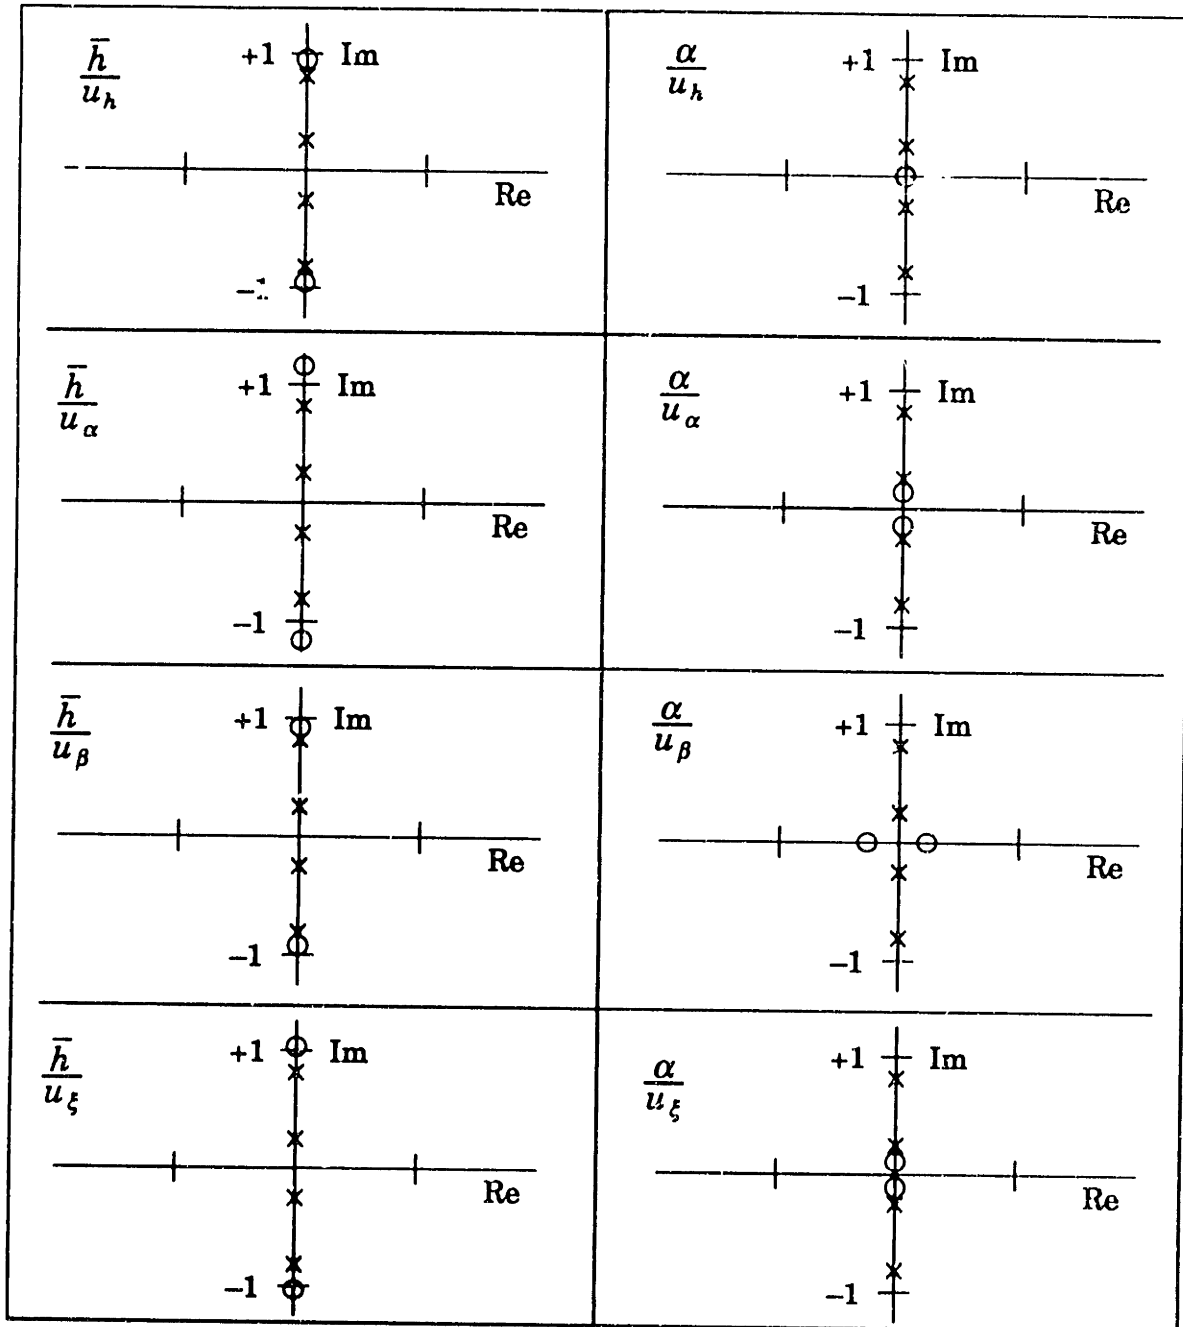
| | |
|---|---|
| $\frac{\bar{h}}{u_h}$ +1 Im Re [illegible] | $\frac{\alpha}{u_h}$ +1 Im Re −1 |
| $\frac{\bar{h}}{u_\alpha}$ +1 Im Re −1 | $\frac{\alpha}{u_\alpha}$ +1 Im Re −1 |
| $\frac{\bar{h}}{u_\beta}$ +1 Im Re −1 | $\frac{\alpha}{u_\beta}$ +1 Im Re −1 |
| $\frac{\bar{h}}{u_\xi}$ +1 Im Re −1 | $\frac{\alpha}{u_\xi}$ +1 Im Re −1 |